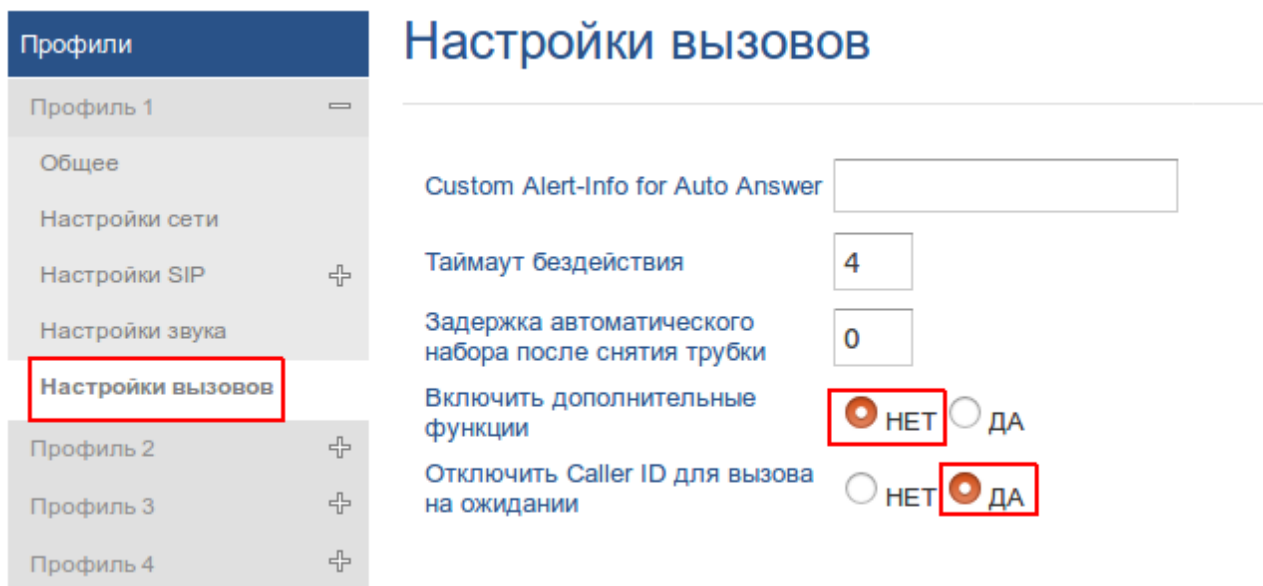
Профили

Профиль 1

Общее

Настройки сети

Настройки SIP

Настройки звука

Настройки вызовов

Профиль 2

Профиль 3

Профиль 4

Настройки вызовов

Custom Alert-Info for Auto Answer

Таймаут бездействия 4

Задержка автоматического набора после снятия трубки 0

Включить дополнительные функции НЕТ ДА

Отключить Caller ID для вызова на ожидании НЕТ ДА